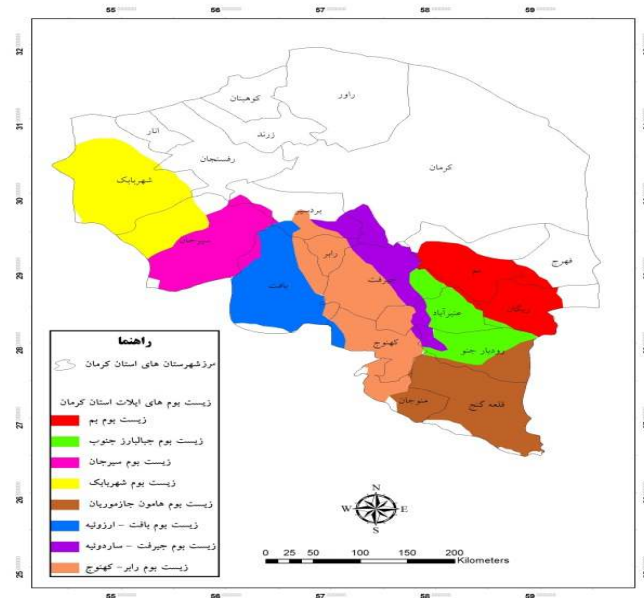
55 56 57 58 59

32 31 30 29 28 27 26 25

راور
کوهبنان
زرند
انار
رفسنجان
کرمان
شهربابک
بردسیر
سیرجان
بافت
رابر
جیرفت
بم
فهرج
ریگان
عنبرآباد
رودبار جنو
کهنوج
منوجان
قلعه گنج

راهنما
مرزشهرستان های استان کرمان

زیست بوم های ایلات استان کرمان
زیست بوم بم
زیست بوم جبالبارز جنوب
زیست بوم سیرجان
زیست بوم شهربابک
زیست بوم هامون جازموریان
زیست بوم بافت - ارزوئیه
زیست بوم جیرفت - ساردوئیه
زیست بوم رابر- کهنوج

N
W E
S

0 25 50 100 150 200
Kilometers